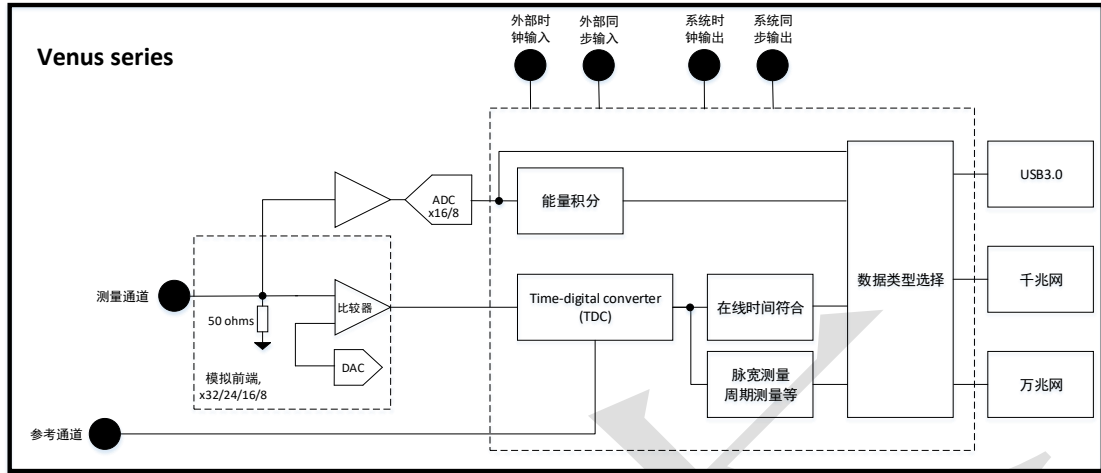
Venus series

外部时钟输入

外部同步输入

系统时钟输出

系统同步输出

ADC
x16/8

能量积分

USB3.0

测量通道

50 ohms

比较器

DAC

模拟前端,
x32/24/16/8

Time-digital converter
(TDC)

在线时间符合

数据类型选择

千兆网

脉宽测量
周期测量等

万兆网

参考通道